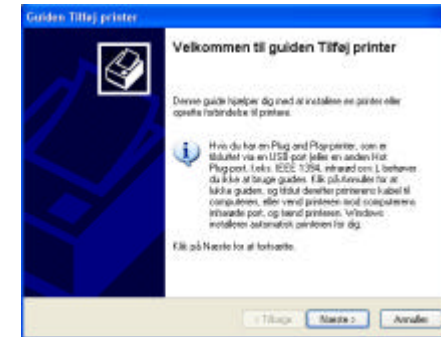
Guiden Tilføj printer

Velkommen til guiden Tilføj printer

Denne guide hjælper dig med at installere en printer eller oprette forbindelse til printere.

Hvis du har en Plug and Play-printer, som er tilsluttet via en USB-port (eller en anden Hot Plug-port, f.eks. IEEE 1394, infrarød osv.), behøver du ikke at bruge guiden. Klik på Annuller for at lukke guiden, og tilslut derefter printerens kabel til computeren, eller vend printeren mod computerens infrarøde port, og tænd printeren. Windows installerer automatisk printeren for dig.

Klik på Næste for at fortsætte.

< Tilbage | Næste > | Annuller